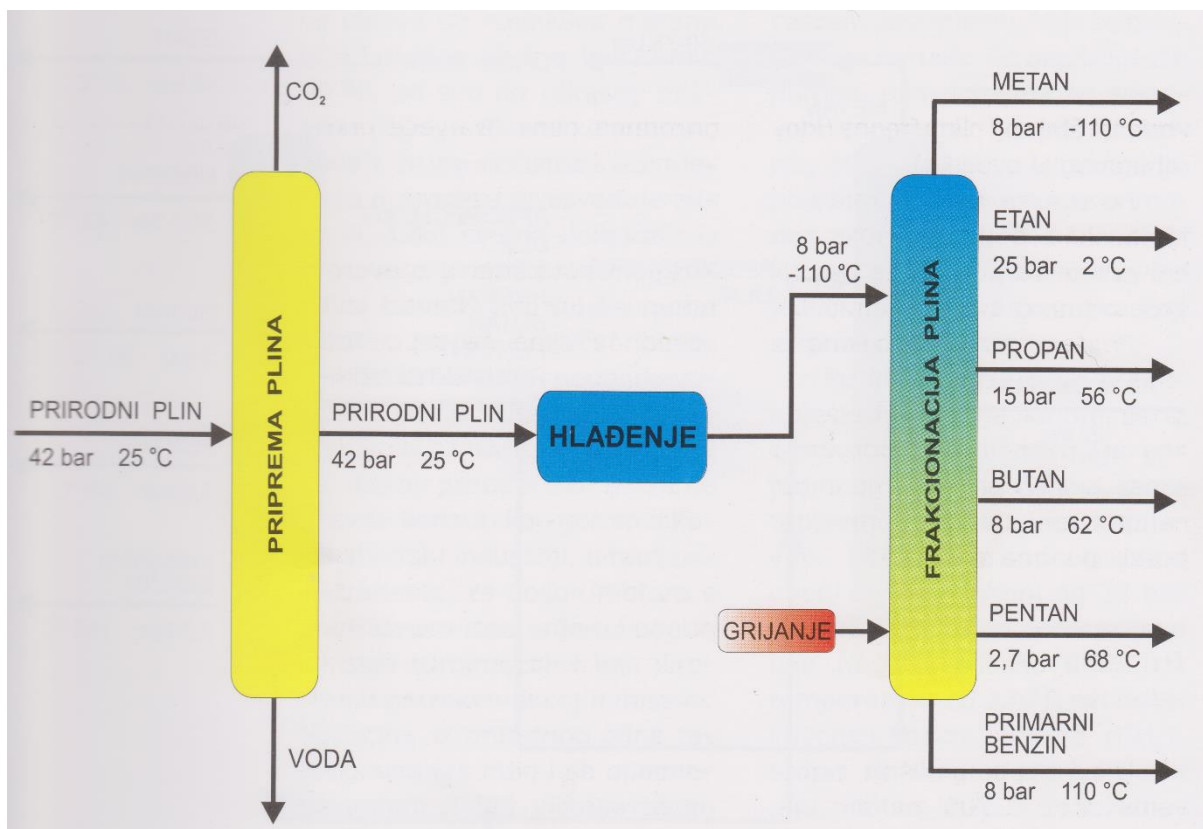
$CO_2$

PRIRODNI PLIN
42 bar 25 °C

PRIPREMA PLINA

VODA

PRIRODNI PLIN
42 bar 25 °C

HLAĐENJE

8 bar
-110 °C

GRIJANJE

FRAKCIONACIJA PLINA

METAN
8 bar -110 °C

ETAN
25 bar 2 °C

PROPAN
15 bar 56 °C

BUTAN
8 bar 62 °C

PENTAN
2,7 bar 68 °C

PRIMARNI BENZIN
8 bar 110 °C